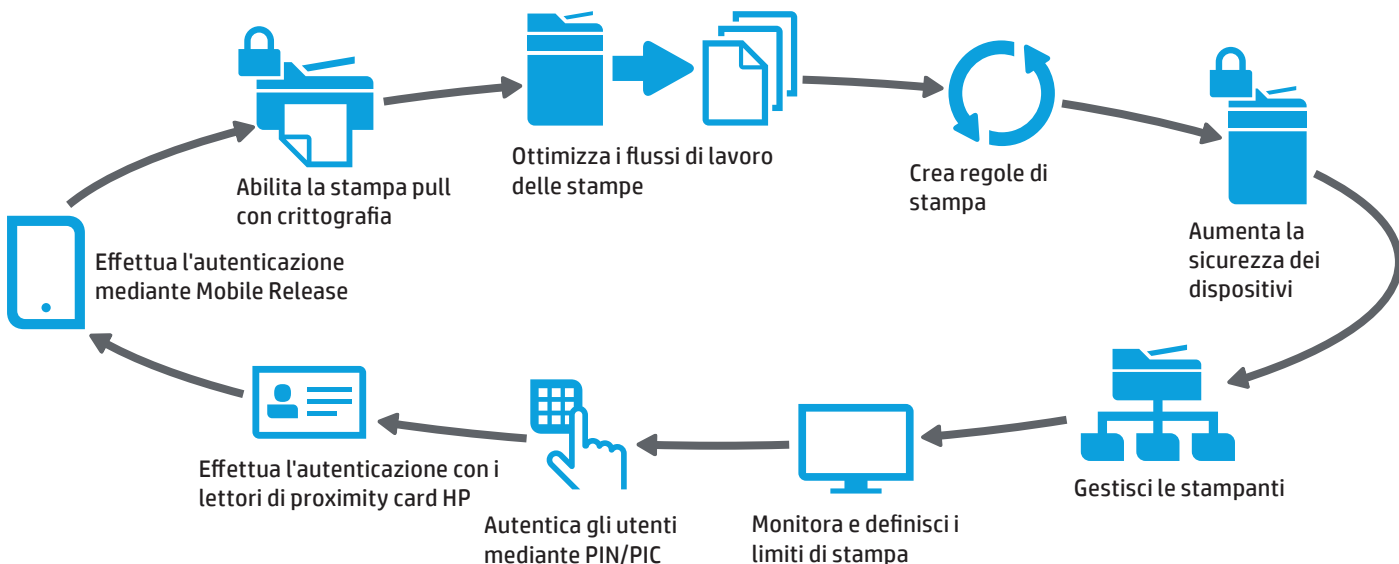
Abilita la stampa pull con crittografia

Ottimizza i flussi di lavoro delle stampe

Crea regole di stampa

Aumenta la sicurezza dei dispositivi

Gestisci le stampanti

Monitora e definisci i limiti di stampa

Autentica gli utenti mediante PIN/PIC

Effettua l'autenticazione con i lettori di proximity card HP

Effettua l'autenticazione mediante Mobile Release